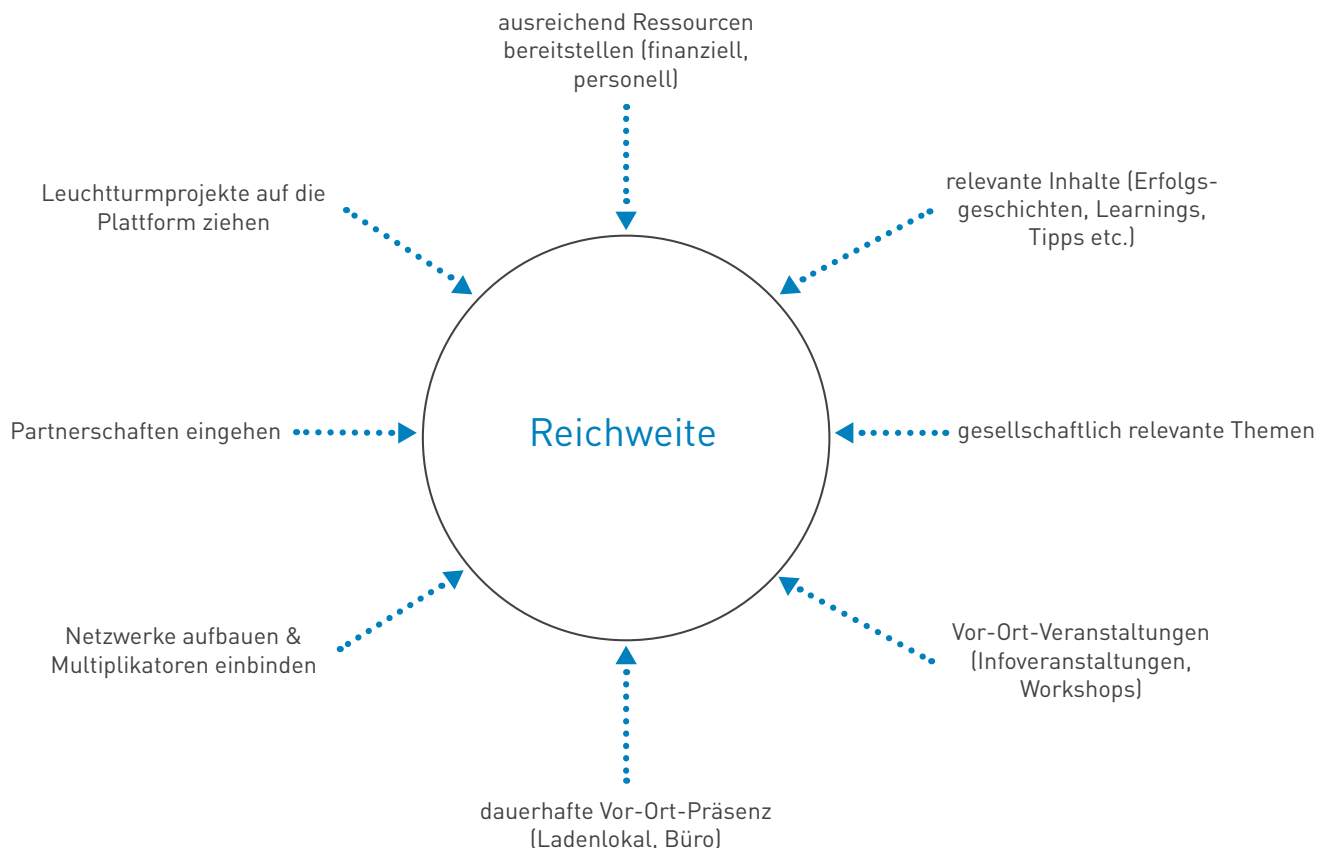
ausreichend Ressourcen bereitstellen (finanziell, personell)

Leuchtturmprojekte auf die Plattform ziehen

relevante Inhalte (Erfolgsgeschichten, Learnings, Tipps etc.)

Partnerschaften eingehen

Reichweite

gesellschaftlich relevante Themen

Netzwerke aufbauen & Multiplikatoren einbinden

Vor-Ort-Veranstaltungen (Infoveranstaltungen, Workshops)

dauerhafte Vor-Ort-Präsenz (Ladenlokal, Büro)